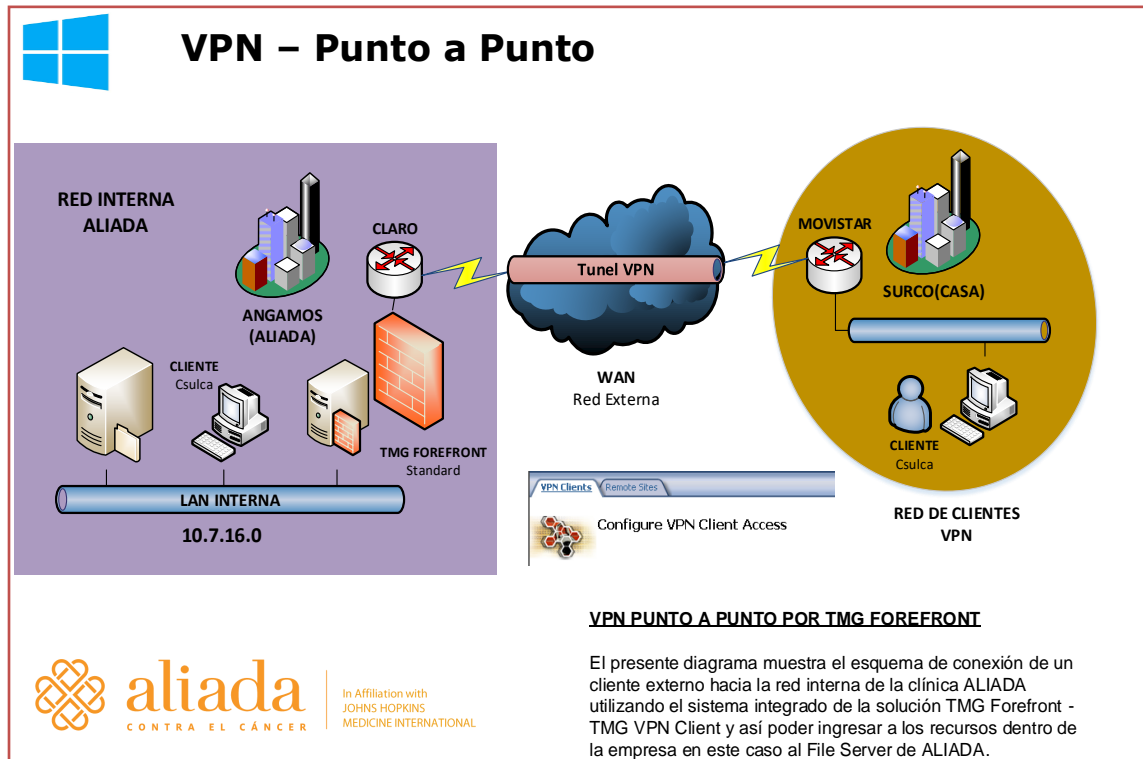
VPN – Punto a Punto

RED INTERNA ALIADA

ANGAMOS (ALIADA)

CLARO

CLIENTE Csulca

TMG FOREFRONT Standard

LAN INTERNA

10.7.16.0

Tunel VPN

WAN Red Externa

MOVISTAR

SURCO(CASA)

CLIENTE Csulca

VPN Clients | Remote Sites

Configure VPN Client Access

RED DE CLIENTES VPN

VPN PUNTO A PUNTO POR TMG FOREFRONT

El presente diagrama muestra el esquema de conexión de un cliente externo hacia la red interna de la clínica ALIADA utilizando el sistema integrado de la solución TMG Forefront - TMG VPN Client y así poder ingresar a los recursos dentro de la empresa en este caso al File Server de ALIADA.

aliada
CONTRA EL CÁNCER

In Affiliation with
JOHNS HOPKINS
MEDICINE INTERNATIONAL